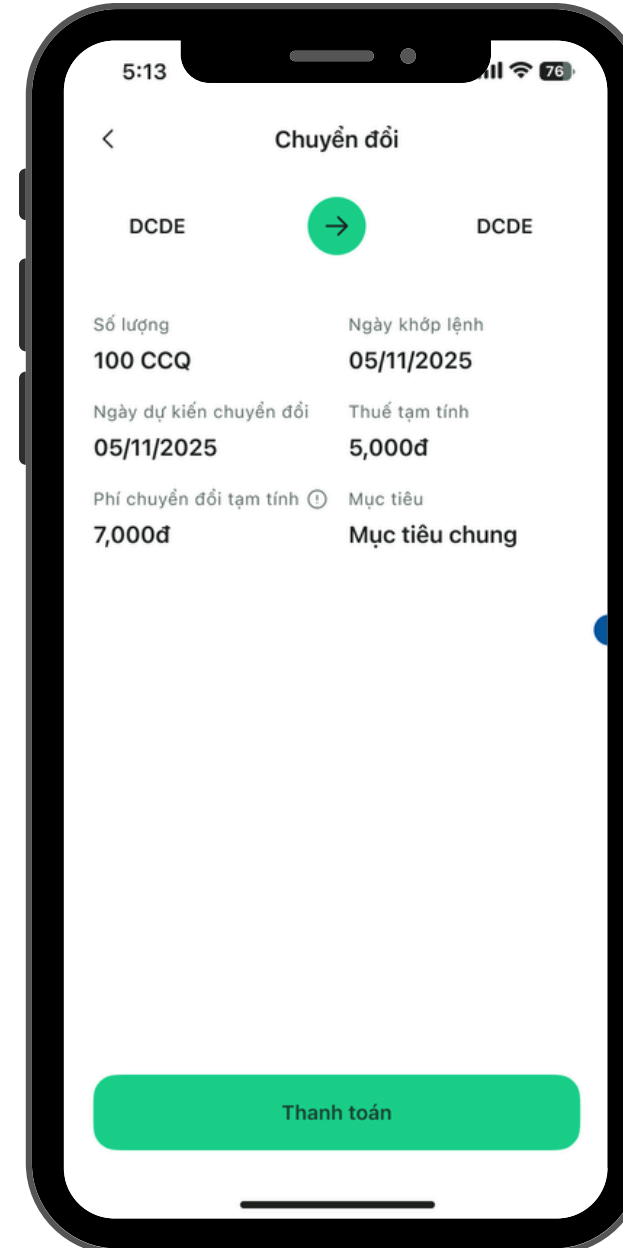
5:13

76

Chuyển đổi

DCDE

DCDE

Số lượng
100 CCQ

Ngày khớp lệnh
05/11/2025

Ngày dự kiến chuyển đổi
05/11/2025

Thuế tạm tính
5,000đ

Phí chuyển đổi tạm tính
7,000đ

Mục tiêu
Mục tiêu chung

Thanh toán